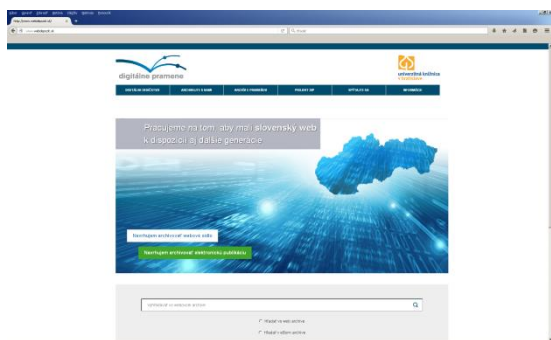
digitálne pramene

univerzitná knižnica v bratislave

Pracujeme na tom, aby mali slovenský web k dispozícii aj ďalšie generácie

Navrhujem archivovať webové sídlo

Navrhujem archivovať elektronickú publikáciu

Vyhľadávať vo webovom archíve

Hľadať vo webovom archíve

Hľadať v eBorn archíve